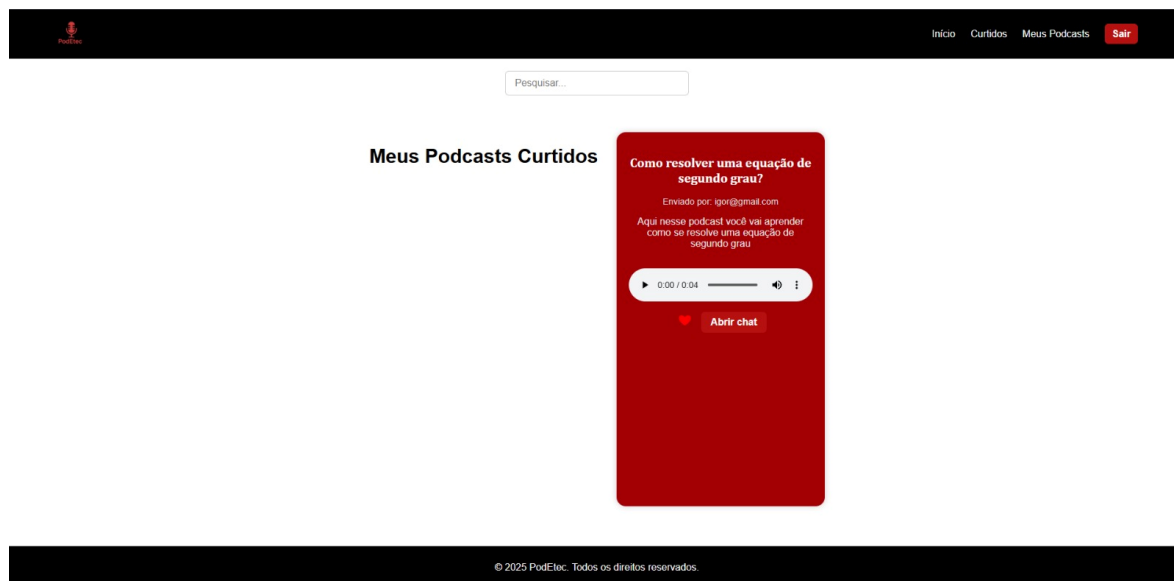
PodEtec

Início Curtidos Meus Podcasts Sair

Pesquisar...

Meus Podcasts Curtidos

Como resolver uma equação de segundo grau?

Enviado por: igor@gmail.com

Aqui nesse podcast você vai aprender como se resolve uma equação de segundo grau

0:00 / 0:04

Abrir chat

© 2025 PodEtec. Todos os direitos reservados.